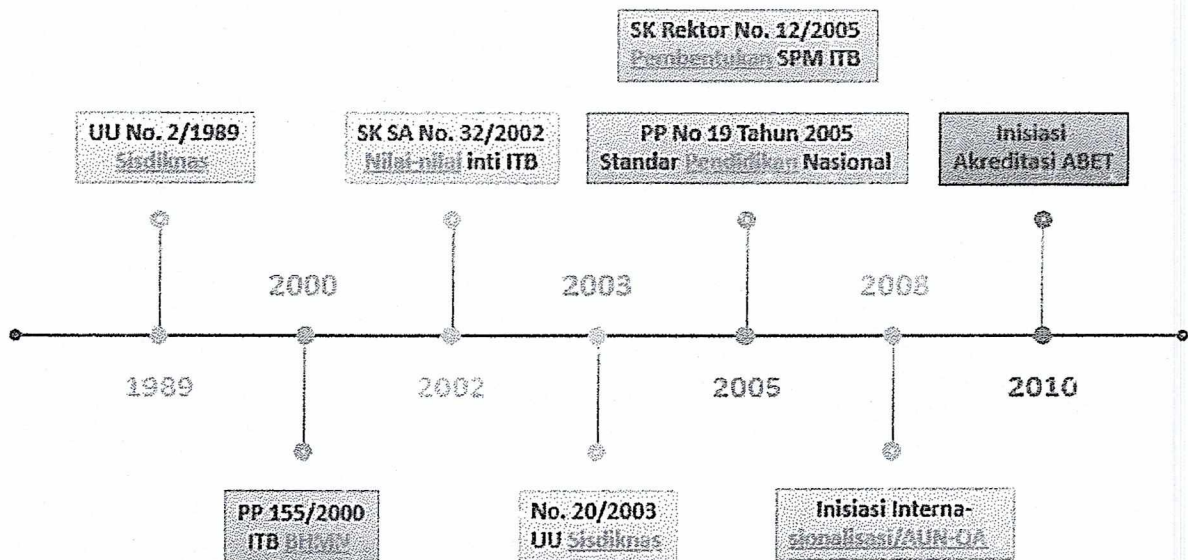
SK Rektor No. 12/2005
Pembentukan SPM ITB

UU No. 2/1989
Sisdiknas

SK SA No. 32/2002
Nilai-nilai inti ITB

PP No 19 Tahun 2005
Standar Pendidikan Nasional

Inisiasi
Akreditasi ABET

2000

2003

2008

1989

2002

2005

2010

PP 155/2000
ITB BHMN

No. 20/2003
UU Sisdiknas

Inisiasi Internasionalisasi/AUN-QA